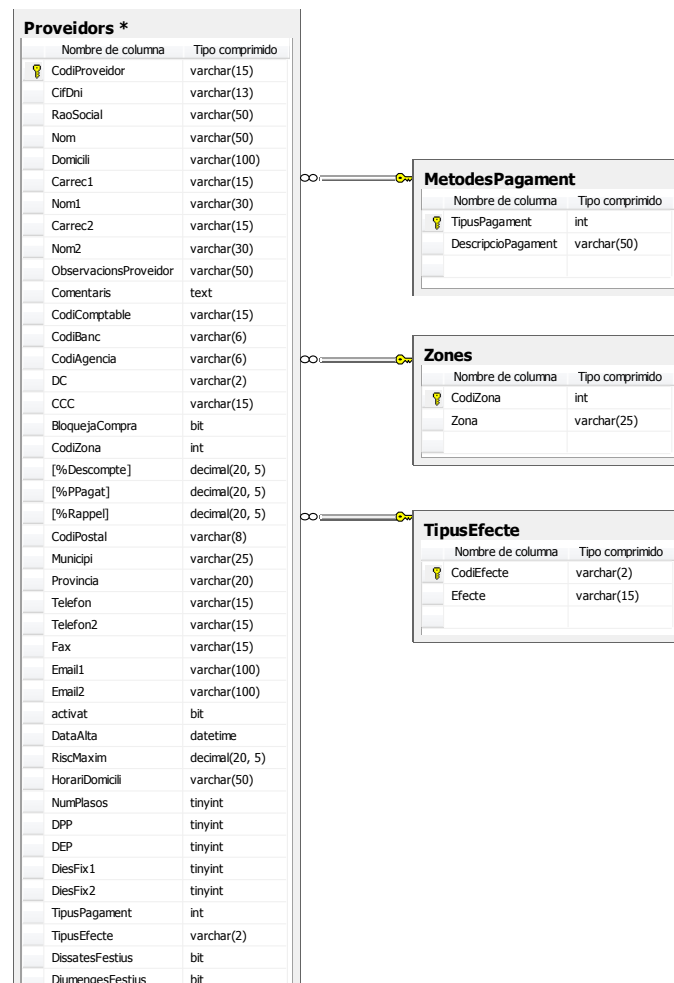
**Proveidors ***

| Nombre de columna | Tipo comprimido |
|---|---|
| CodiProveidor | varchar(15) |
| CifDni | varchar(13) |
| RaoSocial | varchar(50) |
| Nom | varchar(50) |
| Domicili | varchar(100) |
| Carrec1 | varchar(15) |
| Nom1 | varchar(30) |
| Carrec2 | varchar(15) |
| Nom2 | varchar(30) |
| ObservacionsProveidor | varchar(50) |
| Comentaris | text |
| CodiComptable | varchar(15) |
| CodiBanc | varchar(6) |
| CodiAgencia | varchar(6) |
| DC | varchar(2) |
| CCC | varchar(15) |
| BloquejaCompra | bit |
| CodiZona | int |
| [%Descompte] | decimal(20, 5) |
| [%PPagat] | decimal(20, 5) |
| [%Rappel] | decimal(20, 5) |
| CodiPostal | varchar(8) |
| Municipi | varchar(25) |
| Provincia | varchar(20) |
| Telefon | varchar(15) |
| Telefon2 | varchar(15) |
| Fax | varchar(15) |
| Email1 | varchar(100) |
| Email2 | varchar(100) |
| activat | bit |
| DataAlta | datetime |
| RiscMaxim | decimal(20, 5) |
| HorariDomicili | varchar(50) |
| NumPlasos | tinyint |
| DPP | tinyint |
| DEP | tinyint |
| DiesFix1 | tinyint |
| DiesFix2 | tinyint |
| TipusPagament | int |
| TipusEfecte | varchar(2) |
| DissatesFestius | bit |
| DiumengesFestius | bit |

**MetodesPagament**

| Nombre de columna | Tipo comprimido |
|---|---|
| TipusPagament | int |
| DescripcioPagament | varchar(50) |

**Zones**

| Nombre de columna | Tipo comprimido |
|---|---|
| CodiZona | int |
| Zona | varchar(25) |

**TipusEfecte**

| Nombre de columna | Tipo comprimido |
|---|---|
| CodiEfecte | varchar(2) |
| Efecte | varchar(15) |